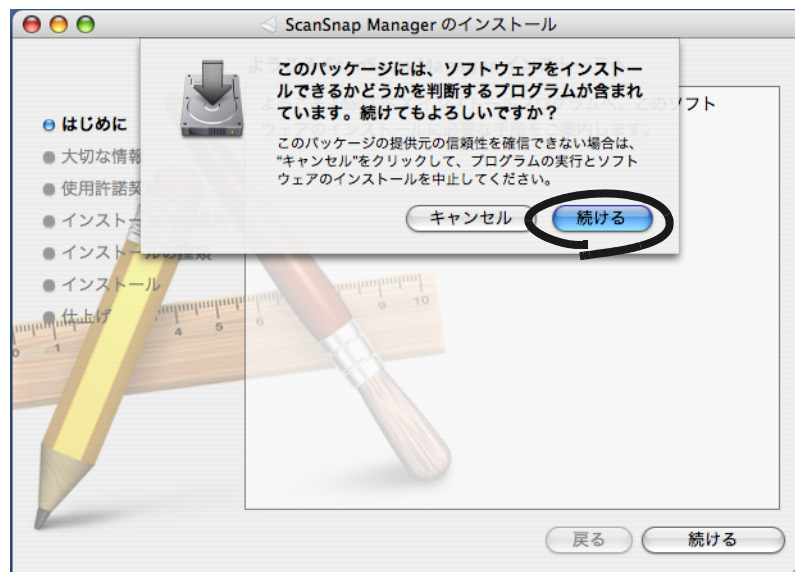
ScanSnap Manager のインストール

このパッケージには、ソフトウェアをインストールできるかどうかを判断するプログラムが含まれています。続けてもよろしいですか？

このパッケージの提供元の信頼性を確信できない場合は、"キャンセル"をクリックして、プログラムの実行とソフトウェアのインストールを中止してください。

キャンセル　続ける

はじめに
大切な情報
使用許諾契
インストー
インストールの種類
インストール
仕上げ

ソフト

戻る　続ける